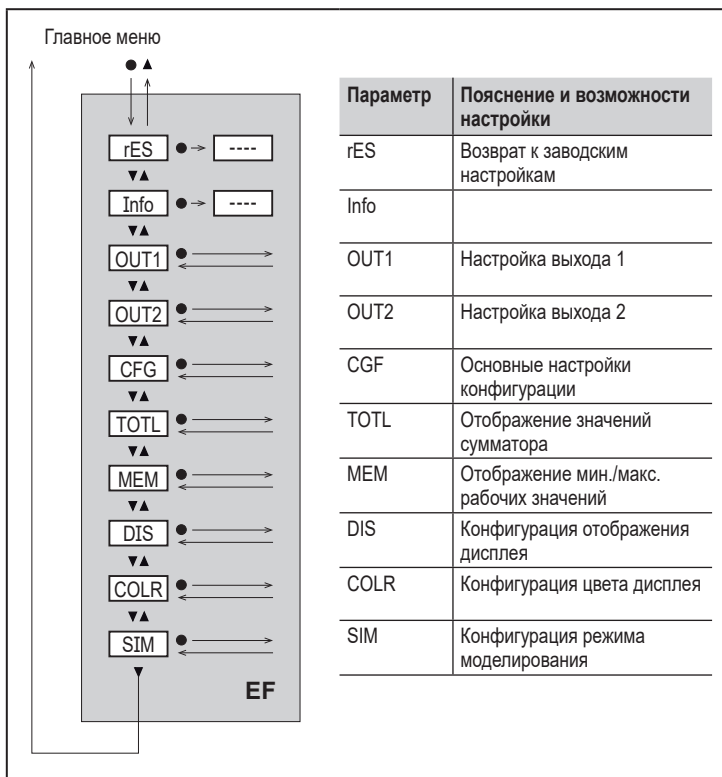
Главное меню

● ▲

rES ● → ----

▼▲

Info ● → ----

▼▲

OUT1 ●

▼▲

OUT2 ●

▼▲

CFG ●

▼▲

TOTL ●

▼▲

MEM ●

▼▲

DIS ●

▼▲

COLR ●

▼▲

SIM ●

▼

EF

| Параметр | Пояснение и возможности настройки |
|---|---|
| rES | Возврат к заводским настройкам |
| Info | |
| OUT1 | Настройка выхода 1 |
| OUT2 | Настройка выхода 2 |
| CGF | Основные настройки конфигурации |
| TOTL | Отображение значений сумматора |
| MEM | Отображение мин./макс. рабочих значений |
| DIS | Конфигурация отображения дисплея |
| COLR | Конфигурация цвета дисплея |
| SIM | Конфигурация режима моделирования |